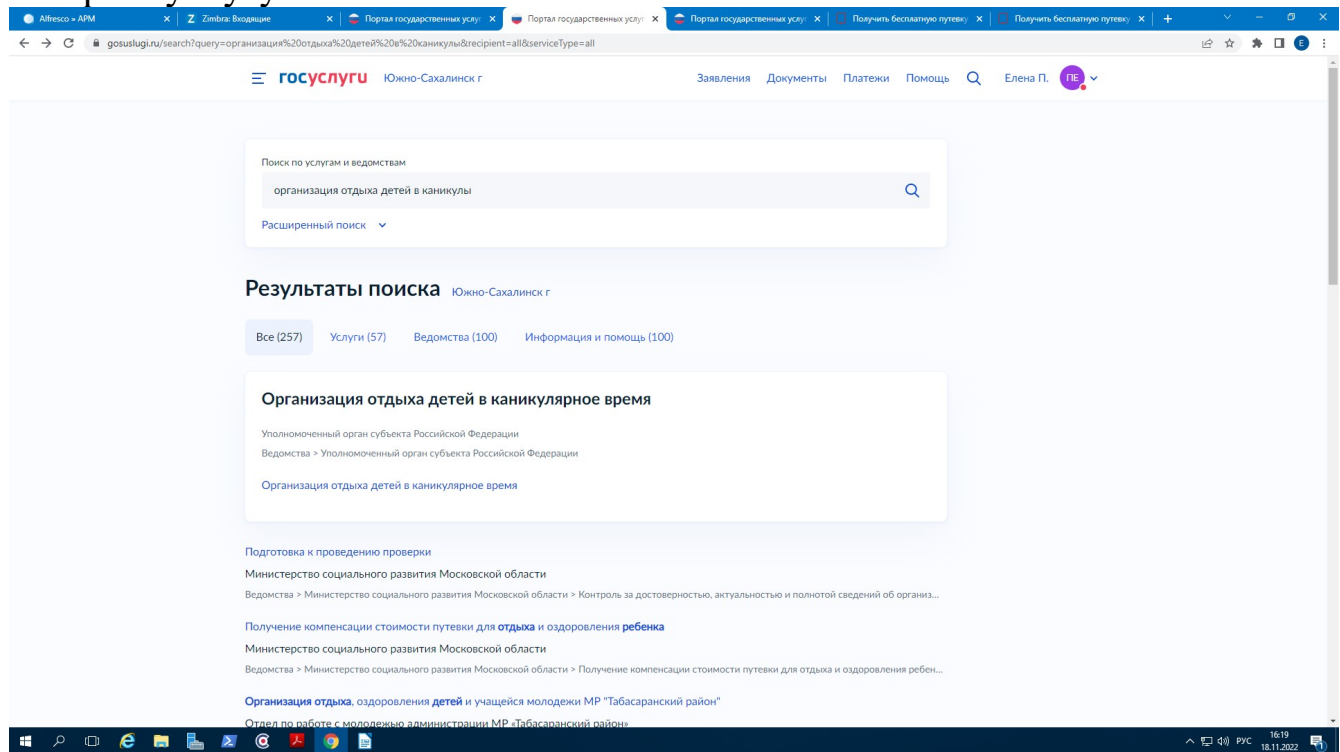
Alfresco » АРМ | Zimbra: Входящие | Портал государственных услуг | Портал государственных услуг | Портал государственных услуг | Получить бесплатную путевку | Получить бесплатную путевку

gosuslugi.ru/search?query=организация%20отдыха%20детей%20в%20каникулы&recipient=all&serviceType=all

госуслуги Южно-Сахалинск г

Заявления Документы Платежи Помощь Елена П. ПЕ

Поиск по услугам и ведомствам

организация отдыха детей в каникулы

Расширенный поиск

Результаты поиска Южно-Сахалинск г

Все (257) Услуги (57) Ведомства (100) Информация и помощь (100)

Организация отдыха детей в каникулярное время

Уполномоченный орган субъекта Российской Федерации

Ведомства > Уполномоченный орган субъекта Российской Федерации

Организация отдыха детей в каникулярное время

Подготовка к проведению проверки

Министерство социального развития Московской области

Ведомства > Министерство социального развития Московской области > Контроль за достоверностью, актуальностью и полнотой сведений об организ...

Получение компенсации стоимости путевки для отдыха и оздоровления ребенка

Министерство социального развития Московской области

Ведомства > Министерство социального развития Московской области > Получение компенсации стоимости путевки для отдыха и оздоровления ребен...

Организация отдыха, оздоровления детей и учащейся молодежи МР "Табасаранский район"

Отдел по работе с молодежью администрации МР «Табасаранский район»

РУС 16:19 18.11.2022